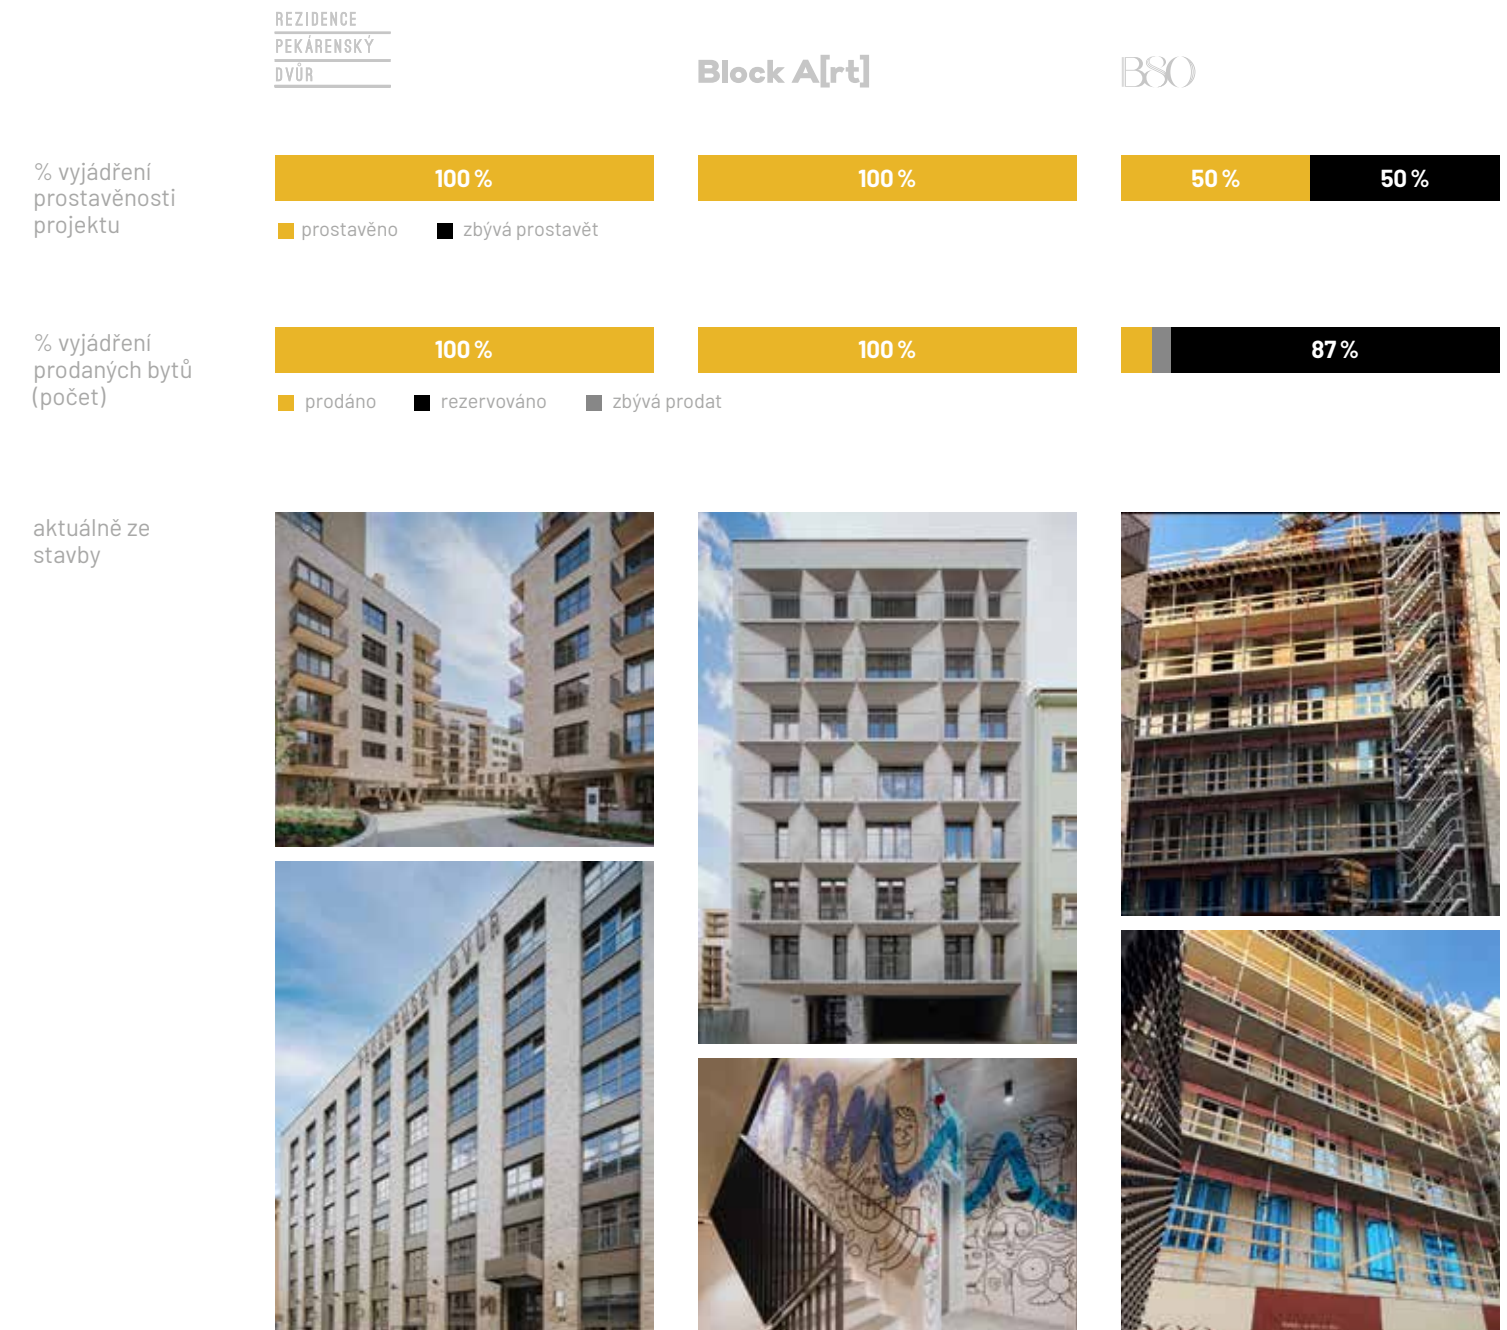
REZIDENCE
PEKÁRENSKÝ
DVŮR

Block A[rt]

B80

% vyjádření prostavěnosti projektu

| 100 % | 100 % | 50 % 50 % |
|---|---|---|

prostavěno
zbývá prostavět

% vyjádření prodaných bytů (počet)

| 100 % | 100 % | 87 % |
|---|---|---|

prodáno
rezervováno
zbývá prodat

aktuálně ze stavby

PEKÁRENSKÝ DVŮR